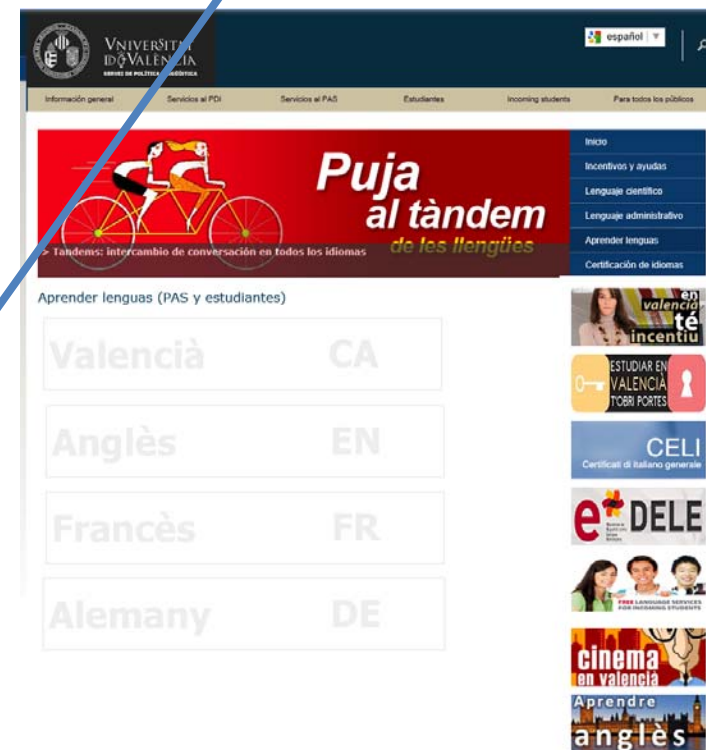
VNIVERSITAT DE VALÈNCIA
SERVEI DE POLÍTICA LINGÜÍSTICA

español

Información general | Servicios al PDI | Servicios al PAS | Estudiantes | Incoming students | Para todos los públicos

Puja al tàndem de les llengües

> Tandems: intercambio de conversación en todos los idiomas

Inicio
Incentivos y ayudas
Lenguaje científico
Lenguaje administrativo
Aprender lenguas
Certificación de idiomas

Aprender lenguas (PAS y estudiantes)

Valencià CA

Anglès EN

Francès FR

Alemany DE

en valencià té incentiu

ESTUDIAR EN VALENCIÀ T'OBRI PORTES

CELI
Certificati di italiano generale

DELE

FREE LANGUAGE SERVICES FOR INCOMING STUDENTS

cinema en valencià

Aprendre anglès